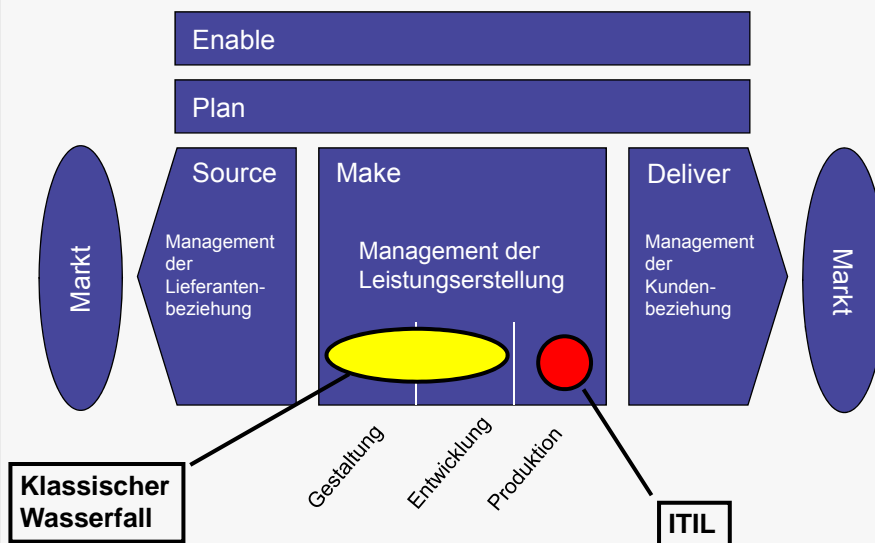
Enable

Plan

Markt

Source

Management der Lieferantenbeziehung

Make

Management der Leistungserstellung

Deliver

Management der Kundenbeziehung

Markt

Gestaltung

Entwicklung

Produktion

Klassischer Wasserfall

ITIL